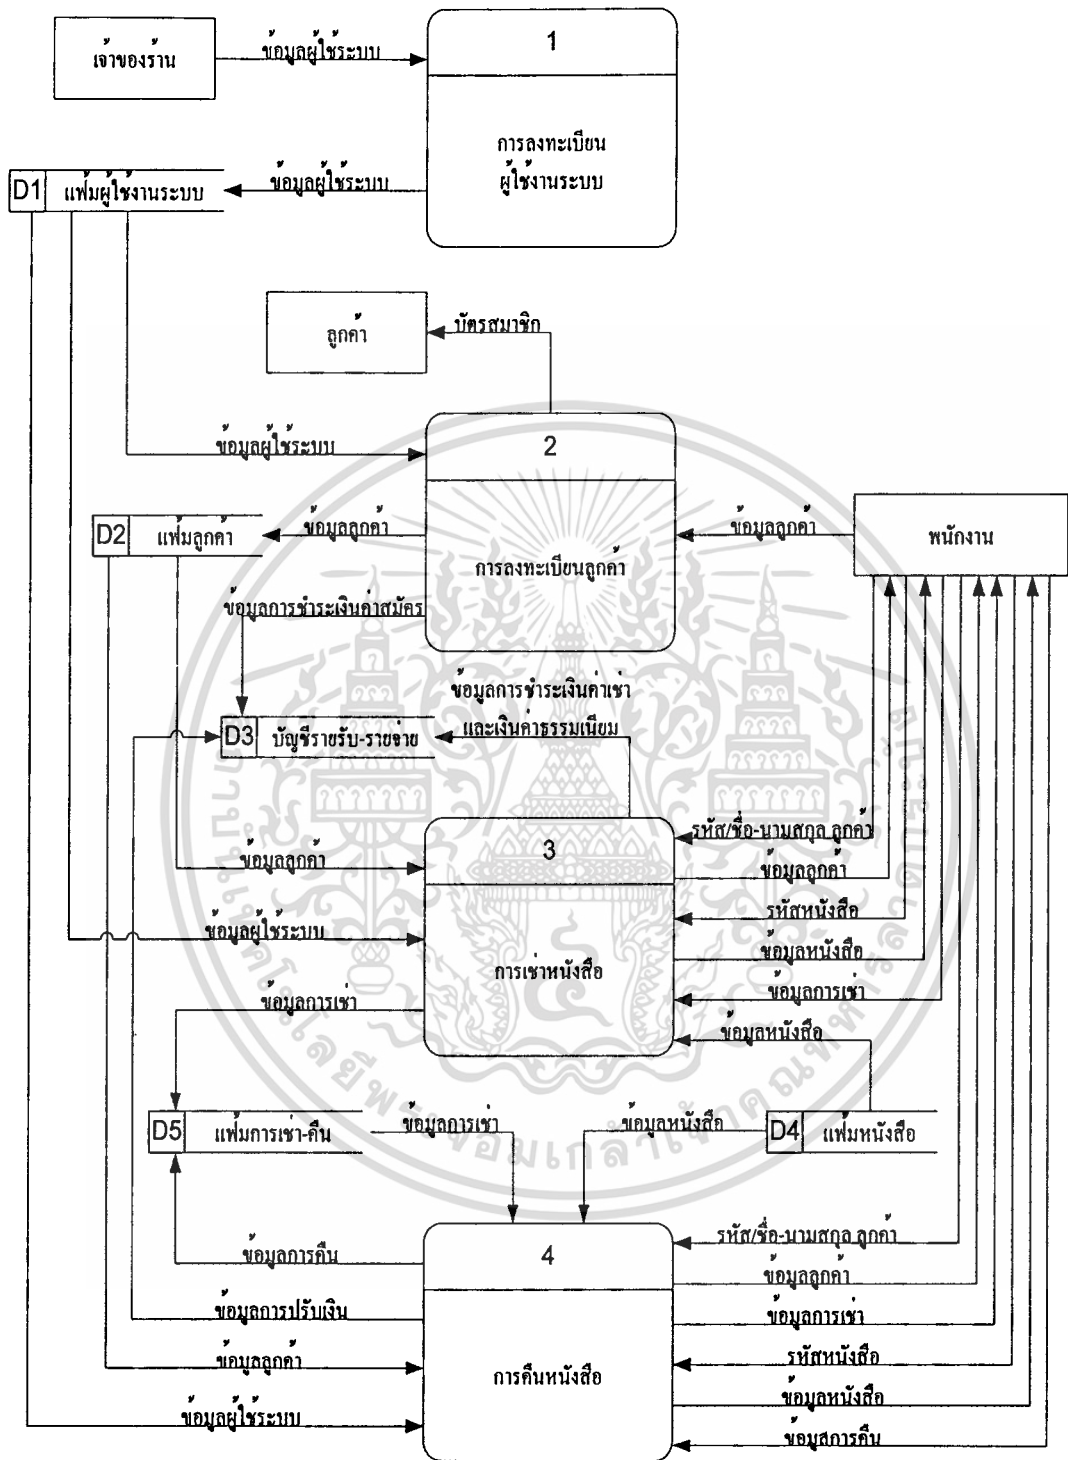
เจ้าของร้าน

ข้อมูลผู้ใช้ระบบ

1

การลงทะเบียนผู้ใช้งานระบบ

D1 แฟ้มผู้ใช้งานระบบ

ข้อมูลผู้ใช้ระบบ

ลูกค้า

บัตรสมาชิก

ข้อมูลผู้ใช้ระบบ

2

การลงทะเบียนลูกค้า

D2 แฟ้มลูกค้า

ข้อมูลลูกค้า

ข้อมูลลูกค้า

พนักงาน

ข้อมูลการชำระเงินค่าสมัคร

ข้อมูลการชำระเงินค่าเช่าและเงินค่าธรรมเนียม

D3 บัญชีรายรับ-รายจ่าย

3

การเช่าหนังสือ

รหัส/ชื่อ-นามสกุล ลูกค้า

ข้อมูลลูกค้า

รหัสหนังสือ

ข้อมูลหนังสือ

ข้อมูลการเช่า

ข้อมูลหนังสือ

ข้อมูลลูกค้า

ข้อมูลผู้ใช้ระบบ

ข้อมูลการเช่า

D5 แฟ้มการเช่า-คืน

ข้อมูลการเช่า

ข้อมูลหนังสือ

D4 แฟ้มหนังสือ

4

การคืนหนังสือ

ข้อมูลการคืน

ข้อมูลการปรับเงิน

ข้อมูลลูกค้า

ข้อมูลผู้ใช้ระบบ

รหัส/ชื่อ-นามสกุล ลูกค้า

ข้อมูลลูกค้า

ข้อมูลการเช่า

รหัสหนังสือ

ข้อมูลหนังสือ

ข้อมูลการคืน